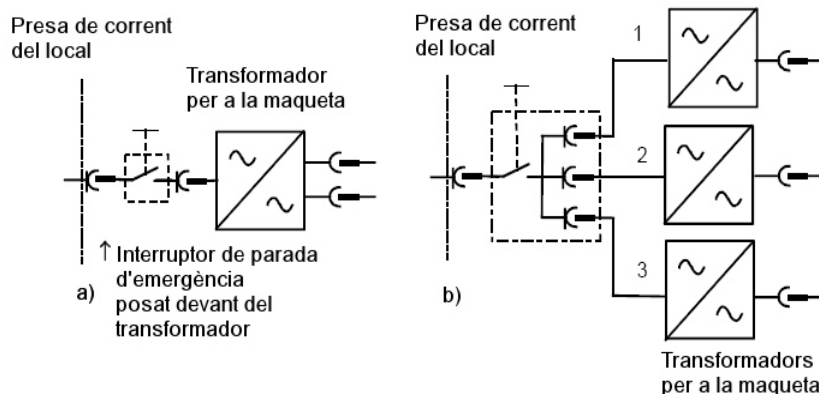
Presa de corrent del local

Transformador per a la maqueta

↑ Interruptor de parada d'emergència posat devant del transformador

a)

Presa de corrent del local

1

2

3

b)

Transformadors per a la maqueta